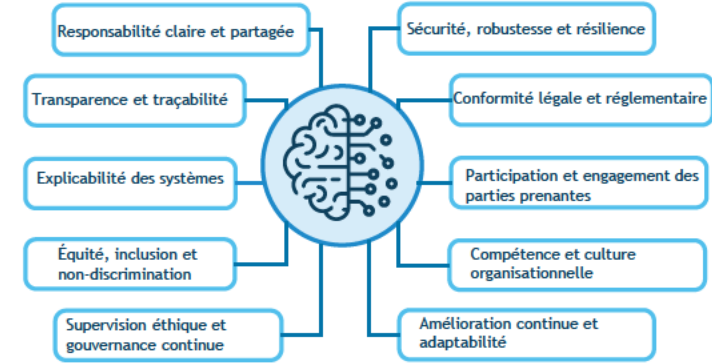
Responsabilité claire et partagée

Transparence et traçabilité

Explicabilité des systèmes

Équité, inclusion et non-discrimination

Supervision éthique et gouvernance continue

Sécurité, robustesse et résilience

Conformité légale et réglementaire

Participation et engagement des parties prenantes

Compétence et culture organisationnelle

Amélioration continue et adaptabilité